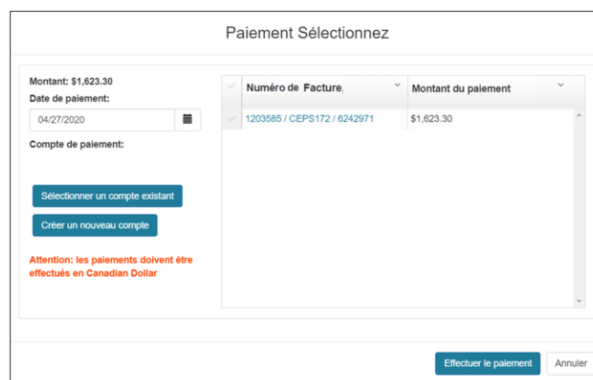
Paiement Sélectionnez

Montant: $1,623.30

Date de paiement:

04/27/2020

Compte de paiement:

Sélectionner un compte existant

Créer un nouveau compte

Attention: les paiements doivent être effectués en Canadian Dollar

| Numéro de Facture | Montant du paiement |
|---|---|
| 1203585 / CEPS172 / 6242971 | $1,623.30 |

Effectuer le paiement

Annuler